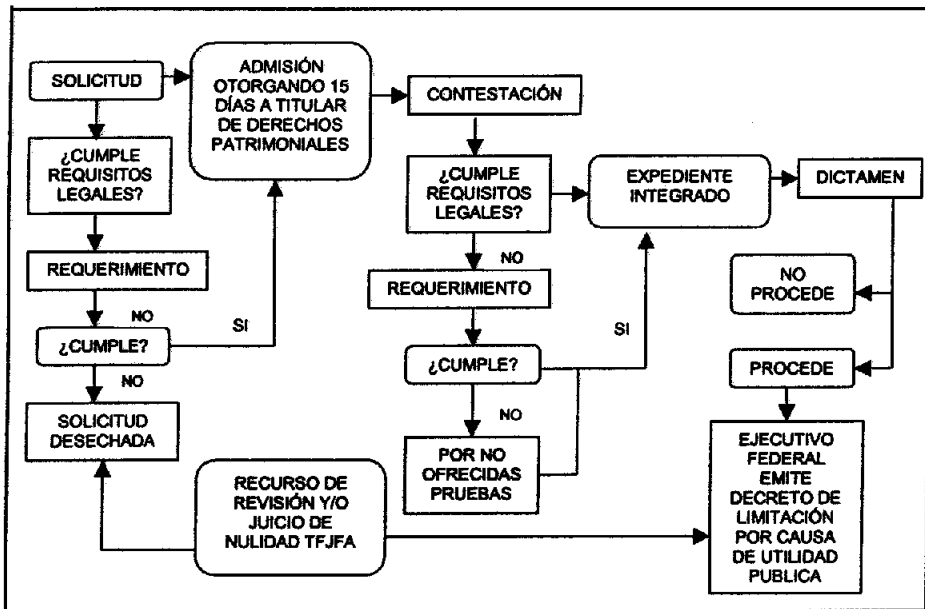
SOLICITUD

ADMISIÓN OTORGANDO 15 DÍAS A TITULAR DE DERECHOS PATRIMONIALES

CONTESTACIÓN

¿CUMPLE REQUISITOS LEGALES?

REQUERIMIENTO

NO

¿CUMPLE?

SI

NO

SOLICITUD DESECHADA

¿CUMPLE REQUISITOS LEGALES?

NO

REQUERIMIENTO

¿CUMPLE?

SI

NO

POR NO OFRECIDAS PRUEBAS

EXPEDIENTE INTEGRADO

DICTAMEN

NO PROCEDE

PROCEDE

EJECUTIVO FEDERAL EMITE DECRETO DE LIMITACIÓN POR CAUSA DE UTILIDAD PUBLICA

RECURSO DE REVISIÓN Y/O JUICIO DE NULIDAD TFJFA